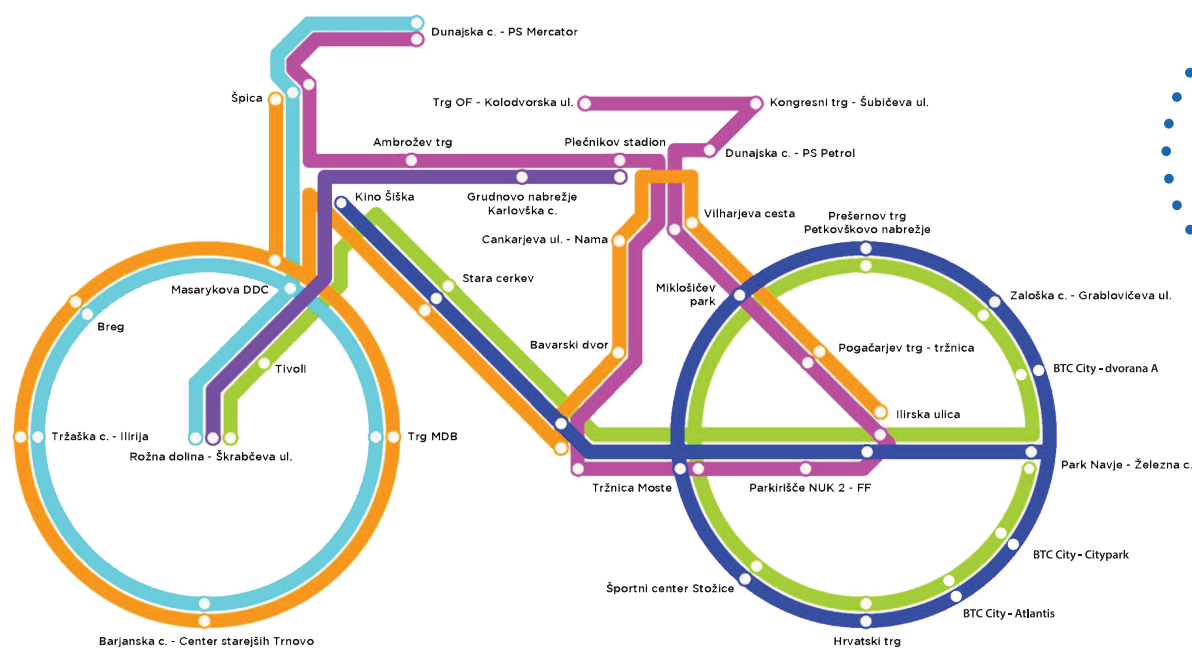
Dunajska c. - PS Mercator

Špica

Trg OF - Kolodvorska ul.

Kongresni trg - Šubičeva ul.

Ambrožev trg

Plečnikov stadion

Dunajska c. - PS Petrol

Kino Šiška

Grudnovo nabrežje Karlovška c.

Vilharjeva cesta

Prešernov trg Petkovškovo nabrežje

Cankarjeva ul. - Nama

Stara cerkev

Masarykova DDC

Miklošičev park

Zaloška c. - Grablovičeva ul.

Breg

Pogačarjev trg - tržnica

Tivoli

Bavarski dvor

BTC City - dvorana A

Ilirska ulica

Tržaška c. - Ilirija

Trg MDB

Rožna dolina - Škrabčeva ul.

Park Navje - Železna c.

Tržnica Moste

Parkirišče NUK 2 - FF

BTC City - Citypark

Športni center Stožice

BTC City - Atlantis

Barjanska c. - Center starejših Trnovo

Hrvatski trg